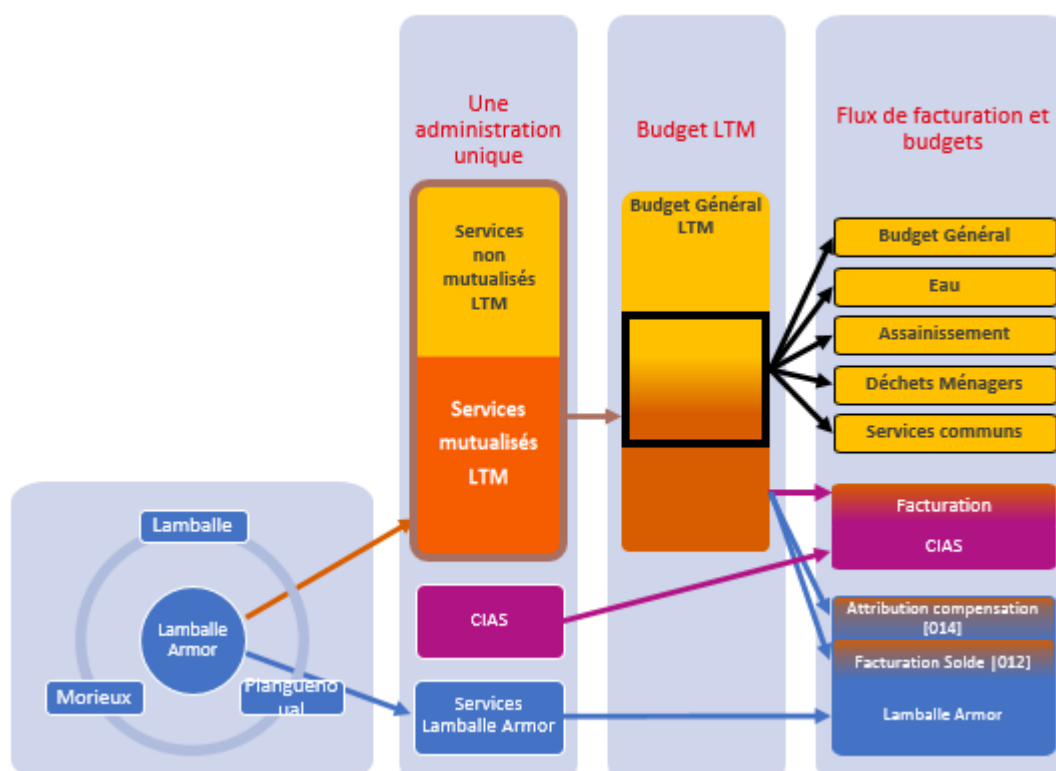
Une administration unique

Budget LTM

Flux de facturation et budgets

Services non mutualisés LTM

Services mutualisés LTM

Budget Général LTM

Budget Général

Eau

Assainissement

Déchets Ménagers

Services communs

Facturation

CIAS

Attribution compensation [014]

Facturation Solde [012]

Lamballe Armor

Lamballe

Lamballe Armor

Morieux

Planguenoual

CIAS

Services Lamballe Armor